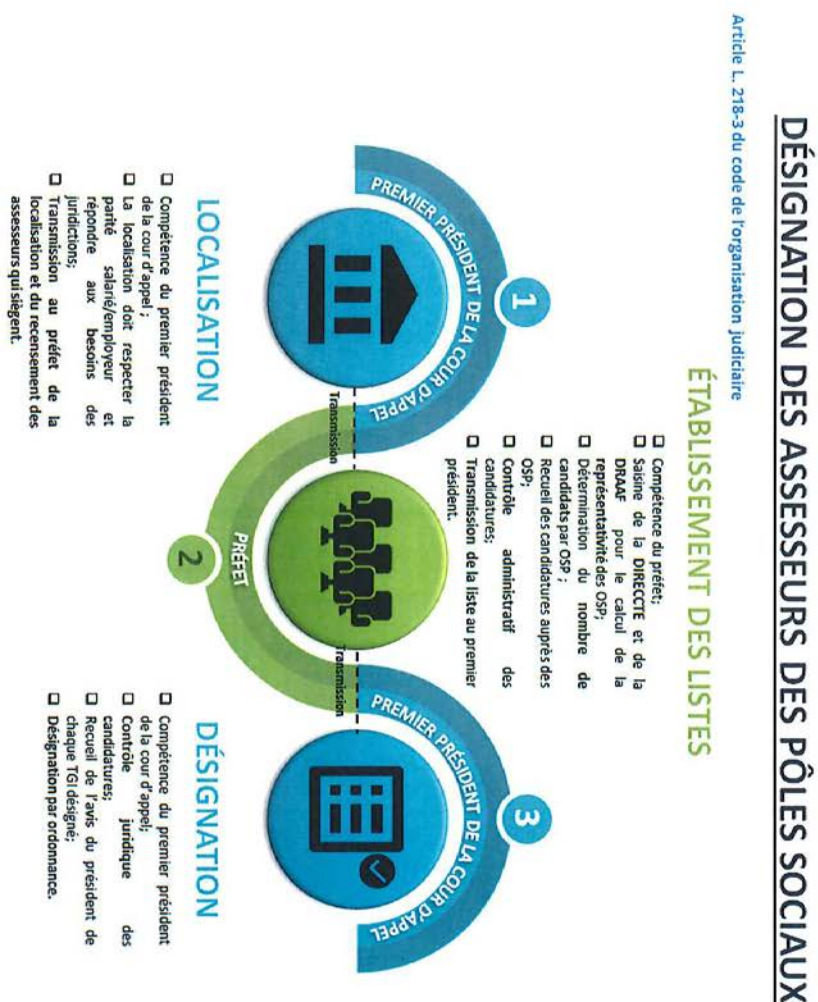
DÉSIGNATION DES ASSESSEURS DES PÔLES SOCIAUX

Article L. 218-3 du code de l'organisation judiciaire

ÉTABLISSEMENT DES LISTES

☐ Compétence du préfet;
☐ Saisine de la DIRECCTE et de la DRAAF pour le calcul de la représentativité des OSP;
☐ Détermination du nombre de candidats par OSP ;
☐ Recueil des candidatures auprès des OSP;
☐ Contrôle administratif des candidatures;
☐ Transmission de la liste au premier président.

1

PREMIER PRÉSIDENT DE LA COUR D'APPEL

LOCALISATION

☐ Compétence du premier président de la cour d'appel ;
☐ La localisation doit respecter la parité salarié/employeur et répondre aux besoins des juridictions;
☐ Transmission au préfet de la localisation et du recensement des assesseurs qui siègent.

Transmission

2

PRÉFET

Transmission

3

PREMIER PRÉSIDENT DE LA COUR D'APPEL

DÉSIGNATION

☐ Compétence du premier président de la cour d'appel;
☐ Contrôle juridique des candidatures;
☐ Recueil de l'avis du président de chaque TGI désigné;
☐ Désignation par ordonnance.